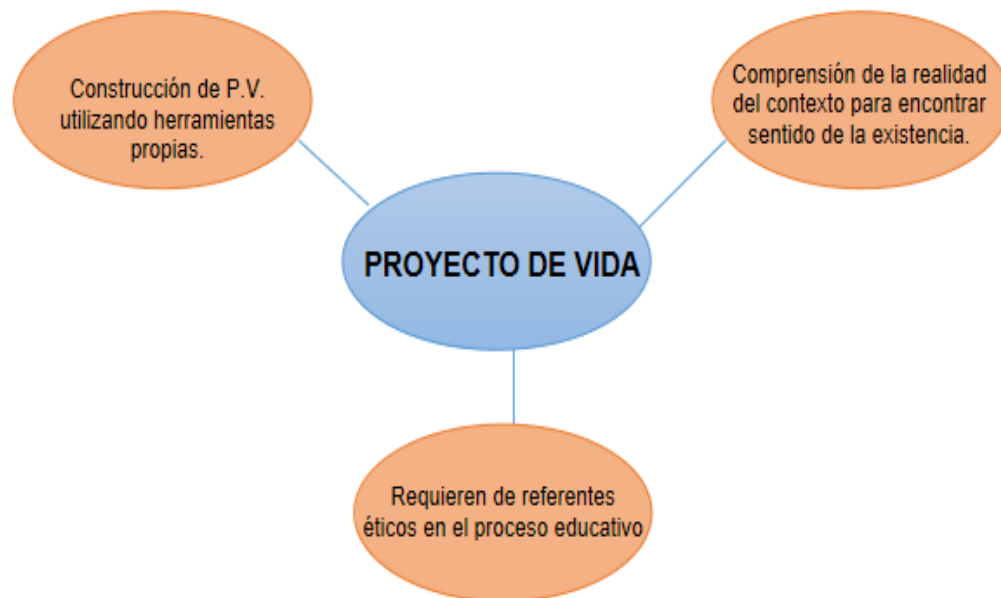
Construcción de P.V. utilizando herramientas propias.

Comprensión de la realidad del contexto para encontrar sentido de la existencia.

PROYECTO DE VIDA

Requieren de referentes éticos en el proceso educativo